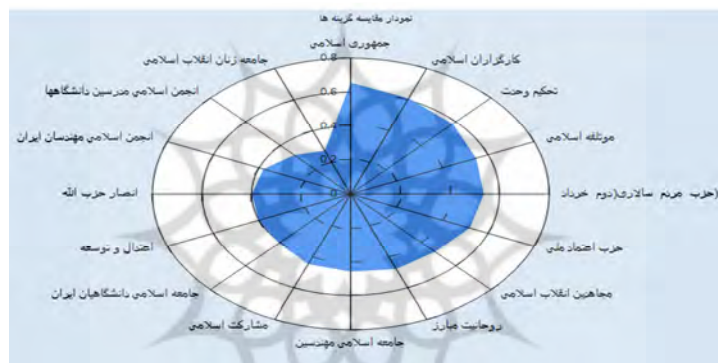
نمودار مقایسه گزینه ها

جمهوری اسلامی
کارگزاران اسلامی
تحکیم وحدت
موتلفه اسلامی
حزب مردم سالاری(دوم خرداد
حزب اعتماد ملی
مجاهدین انقلاب اسلامی
روحانیت مبارز
جامعه اسلامی مهندسین
مشارکت اسلامی
جامعه اسلامی دانشگاهیان ایران
اعتدال و توسعه
انصار حزب الله
انجمن اسلامی مهندسان ایران
انجمن اسلامی مدرسین دانشگاهها
جامعه زنان انقلاب اسلامی

0.8
0.6
0.4
0.2
0